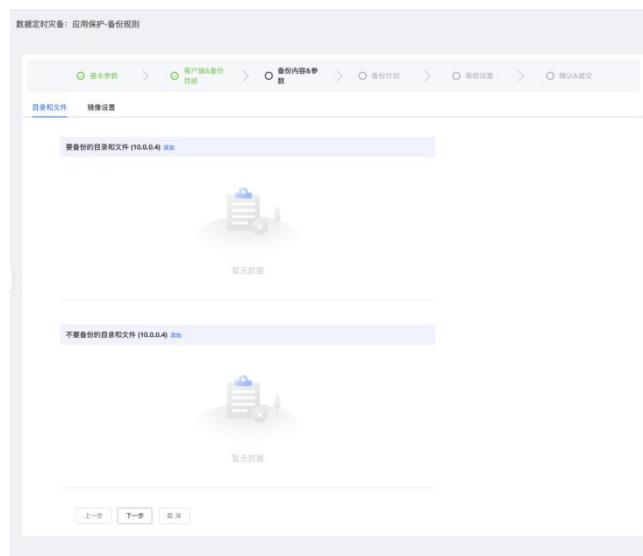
数据定时灾备：应用保护-备份规则

基本参数 > 客户端&备份目标 > 备份内容&参数 > 备份计划 > 高级设置 > 确认&提交

目录和文件　镜像设置

要备份的目录和文件 (10.0.0.4) 添加

暂无数据

不要备份的目录和文件 (10.0.0.4) 添加

暂无数据

上一步　下一步　取消